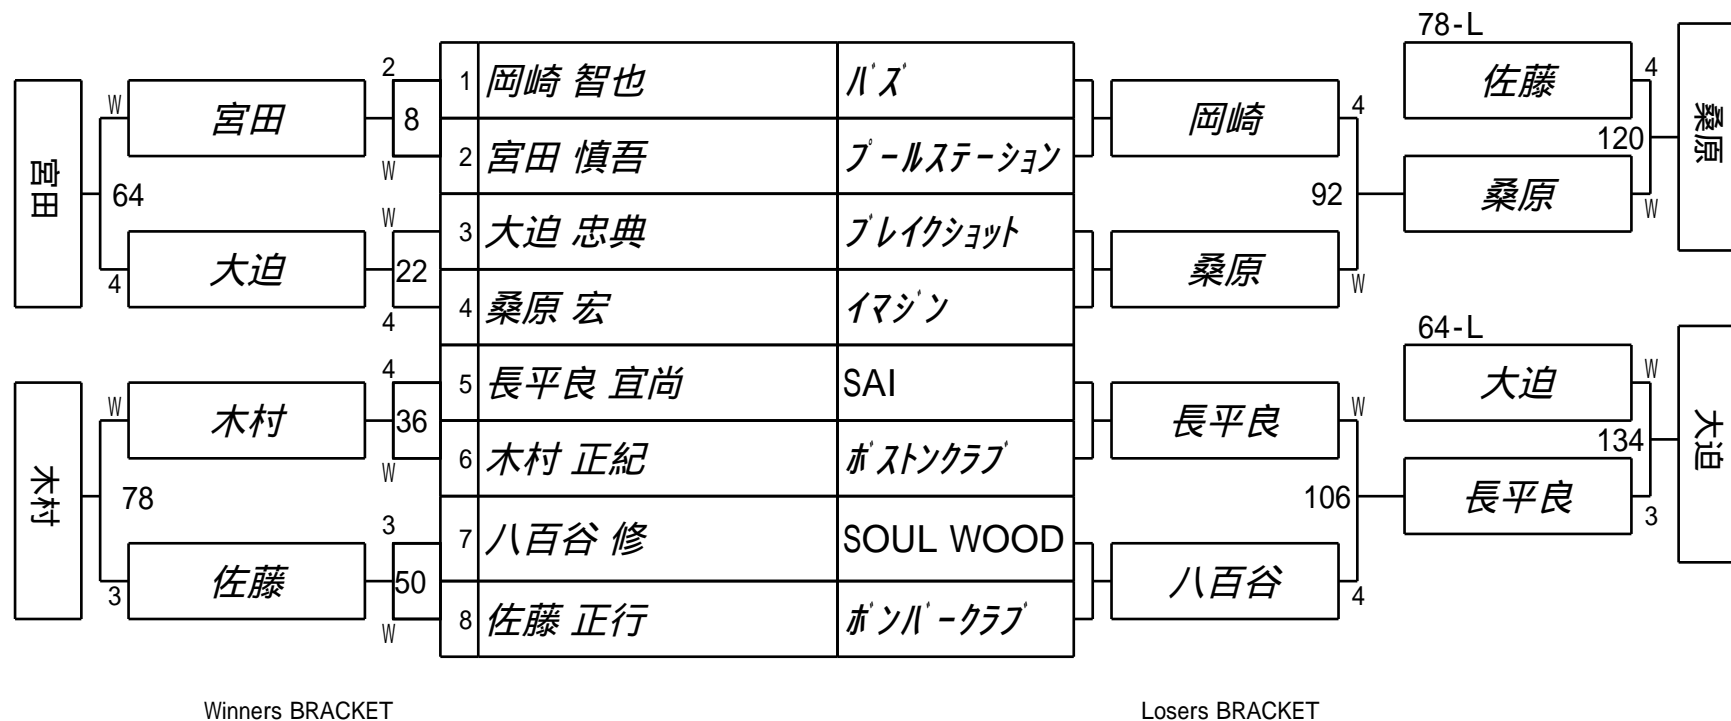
| | | |
|---|---|---|
| 1 | 岡崎 智也 | バズ |
| 2 | 宮田 慎吾 | プールステーション |
| 3 | 大迫 忠典 | ブレイクショット |
| 4 | 桑原 宏 | イマジン |
| 5 | 長平良 宜尚 | SAI |
| 6 | 木村 正紀 | ボストンクラブ |
| 7 | 八百谷 修 | SOUL WOOD |
| 8 | 佐藤 正行 | ボンバークラブ |

2
8
W
W
22
4
4
36
W
3
50
W

W
宮田
64
4
大迫
宮田

W
木村
78
3
佐藤
木村

岡崎
4
92
桑原
W

長平良
W
106
八百谷
4

78-L
佐藤
4
120
桑原
W
桑原

64-L
大迫
W
134
長平良
3
大迫

Winners BRACKET

Losers BRACKET